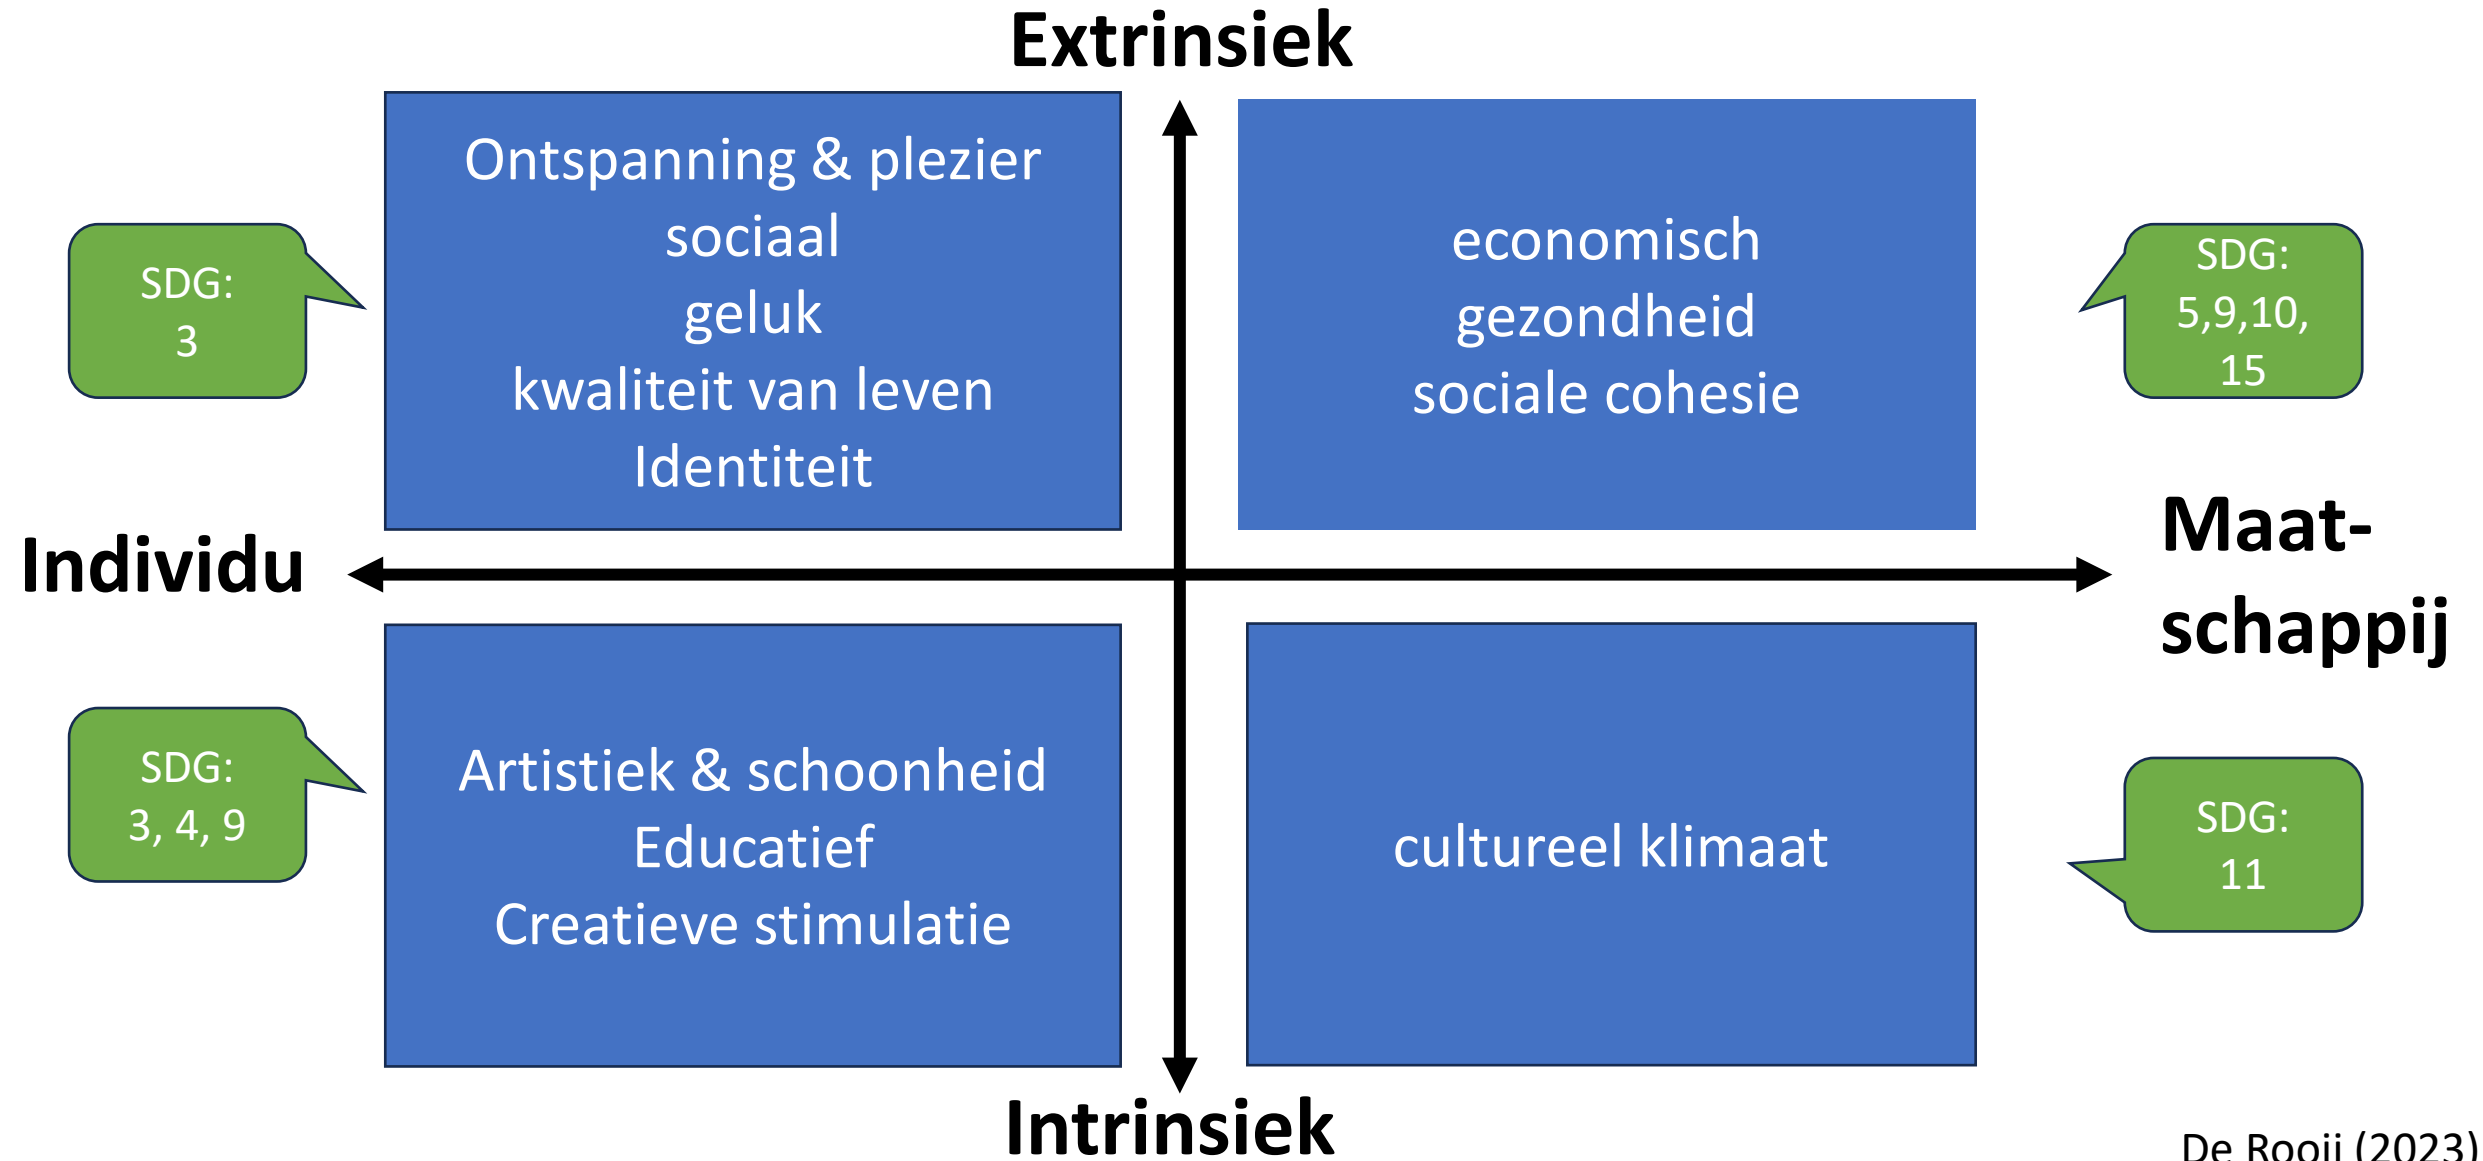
Extrinsiek

SDG: 3

Ontspanning & plezier
sociaal
geluk
kwaliteit van leven
Identiteit

economisch
gezondheid
sociale cohesie

SDG: 5,9,10, 15

Individu

Maatschappij

SDG: 3, 4, 9

Artistiek & schoonheid
Educatief
Creatieve stimulatie

cultureel klimaat

SDG: 11

Intrinsiek

De Rooij (2023)